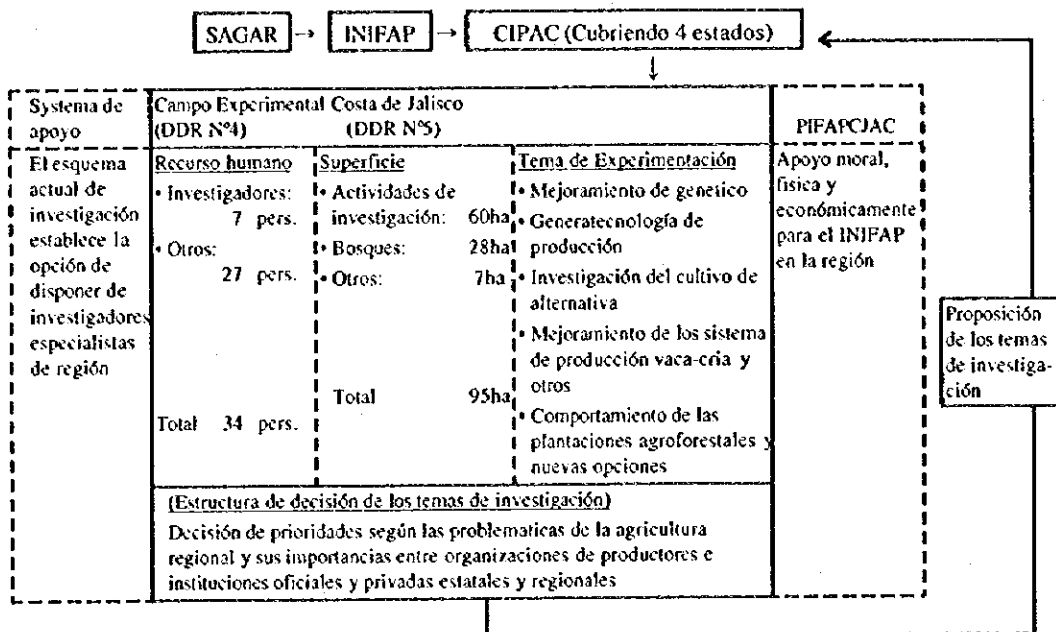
SAGAR → INIFAP → CIPAC (Cubriendo 4 estados)

| Systema de apoyo | Campo Experimental Costa de Jalisco (DDR N°4) (DDR N°5) | | | PIFAPCJAC |
|---|---|---|---|---|
| El esquema actual de investigación establece la opción de disponer de investigadores especialistas de región | Recurso humano • Investigadores: 7 pers. • Otros: 27 pers. Total 34 pers. | Superficie • Actividades de investigación: 60ha • Bosques: 28ha • Otros: 7ha Total 95ha | Tema de Experimentación • Mejoramiento de genetico • Generatecnología de producción • Investigación del cultivo de alternativa • Mejoramiento de los sistema de producción vaca-cria y otros • Comportamiento de las plantaciones agroforestales y nuevas opciones | Apoyo moral, fisica y económicamente para el INIFAP en la región |

(Estructura de decisión de los temas de investigación)
Decisión de prioridades según las problematicas de la agricultura regional y sus importancias entre organizaciones de productores e instituciones oficiales y privadas estatales y regionales

Proposición de los temas de investigación